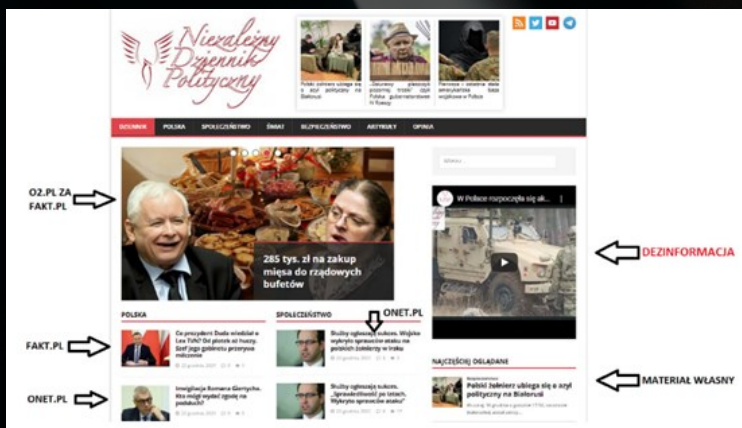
Niezależny Dziennik Polityczny

Polski żołnierz ubiega się o azyl polityczny na Białorusi

„Zakurzony" pieczęci przemiany trzech dzieł Polska gubernatorstwem N Rosji

Pierwsze i ostatnie dane amerykańskie baza wojskowe w Polsce

DZIENNIK POLSKA SPOŁECZEŃSTWO ŚWIAT BEZPIECZEŃSTWO ARTYKUŁY OPINIA

O2.PL ZA FAKT.PL

285 tys. zł na zakup mięsa do rządowych bufetów

Szukaj...

W Polsce rozpoczęła się ak...

DEZINFORMACJA

POLSKA

SPOŁECZEŃSTWO

ONET.PL

FAKT.PL

Co prezydent Duda wiedział o Lex TVN? Od piątek ał huczy. Szef jego gabinetu przerywa milczenie

Służby ogłaszają sukces. Wojsko wykryło sprawców ataku na polskich żołnierzy w Iraku

NAJCZĘŚCIEJ OGLĄDANE

MATERIAŁ WŁASNY

Polski żołnierz ubiega się o azyl polityczny na Białorusi

ONET.PL

Inwigilacja Romana Giertycha. Kto mógł wydać zgodę na podsłuch?

Służby ogłaszają sukces. „Sprawiedliwości po latach. Wykryto sprawców ataku"